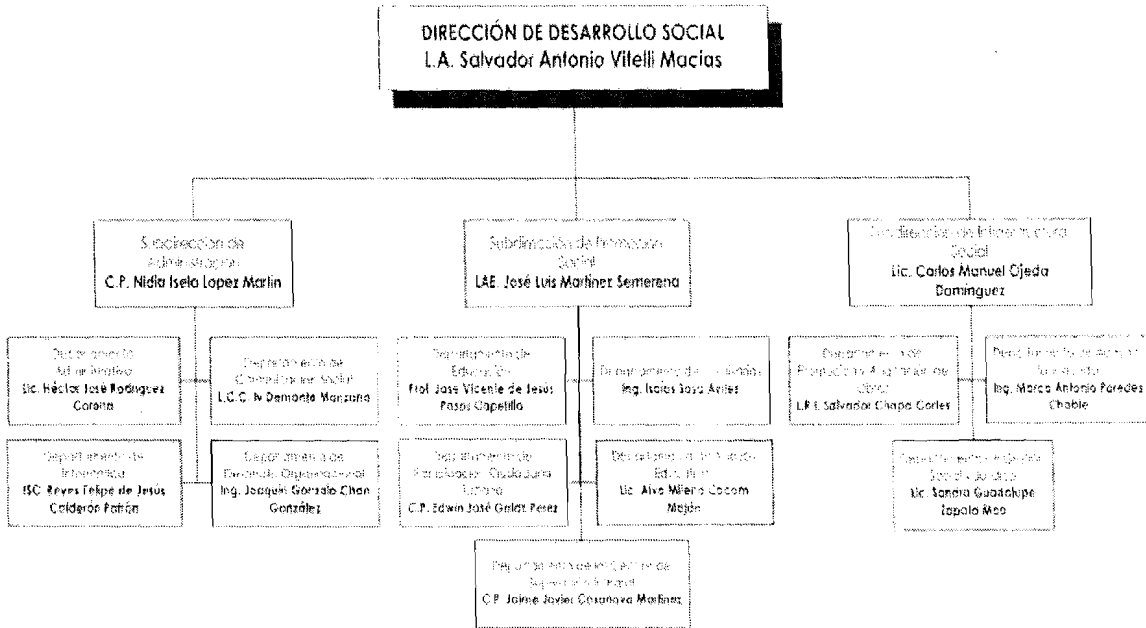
DIRECCIÓN DE DESARROLLO SOCIAL
L.A. Salvador Antonio Vitelli Macias

Subdirección de Administración
C.P. Nidia Iselo Lopez Martin

Subdirección de Formación Social
LAE. José Luis Martinez Semerena

Subdirección de Infraestructura Social
Lic. Carlos Manuel Ojeda Dominguez

Departamento Administrativo
Lic. Héctor José Rodriguez Carolla

Departamento de Comunicación Social
L.C.C. Iv Demonte Manzano

Departamento de Informática
ISC. Reyes Felipe de Jesús Calderón Patrón

Departamento de Desarrollo Organizacional
Ing. Joaquín Gonzalo Chan González

Departamento de Educación
Prof. Jose Vicente de Jesús Pasos Capetillo

Departamento de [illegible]
Ing. Isaías Sosa Aviles

Departamento de Participación Ciudadana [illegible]
C.P. Edwin José Geldz Perez

Departamento de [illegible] Estudiantil
Lic. Alva Milena Cocom Mejón

Departamento de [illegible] Centro de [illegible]
C.P. Jaime Javier Casanova Martinez

Departamento de Proyectos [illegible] de Obras
L.P.E. Salvador Chapa Cortes

Departamento de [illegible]
Ing. Marco Antonio Paredes Chable

Departamento de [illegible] Social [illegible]
Lic. Sandra Guadalupe Zapata Mea